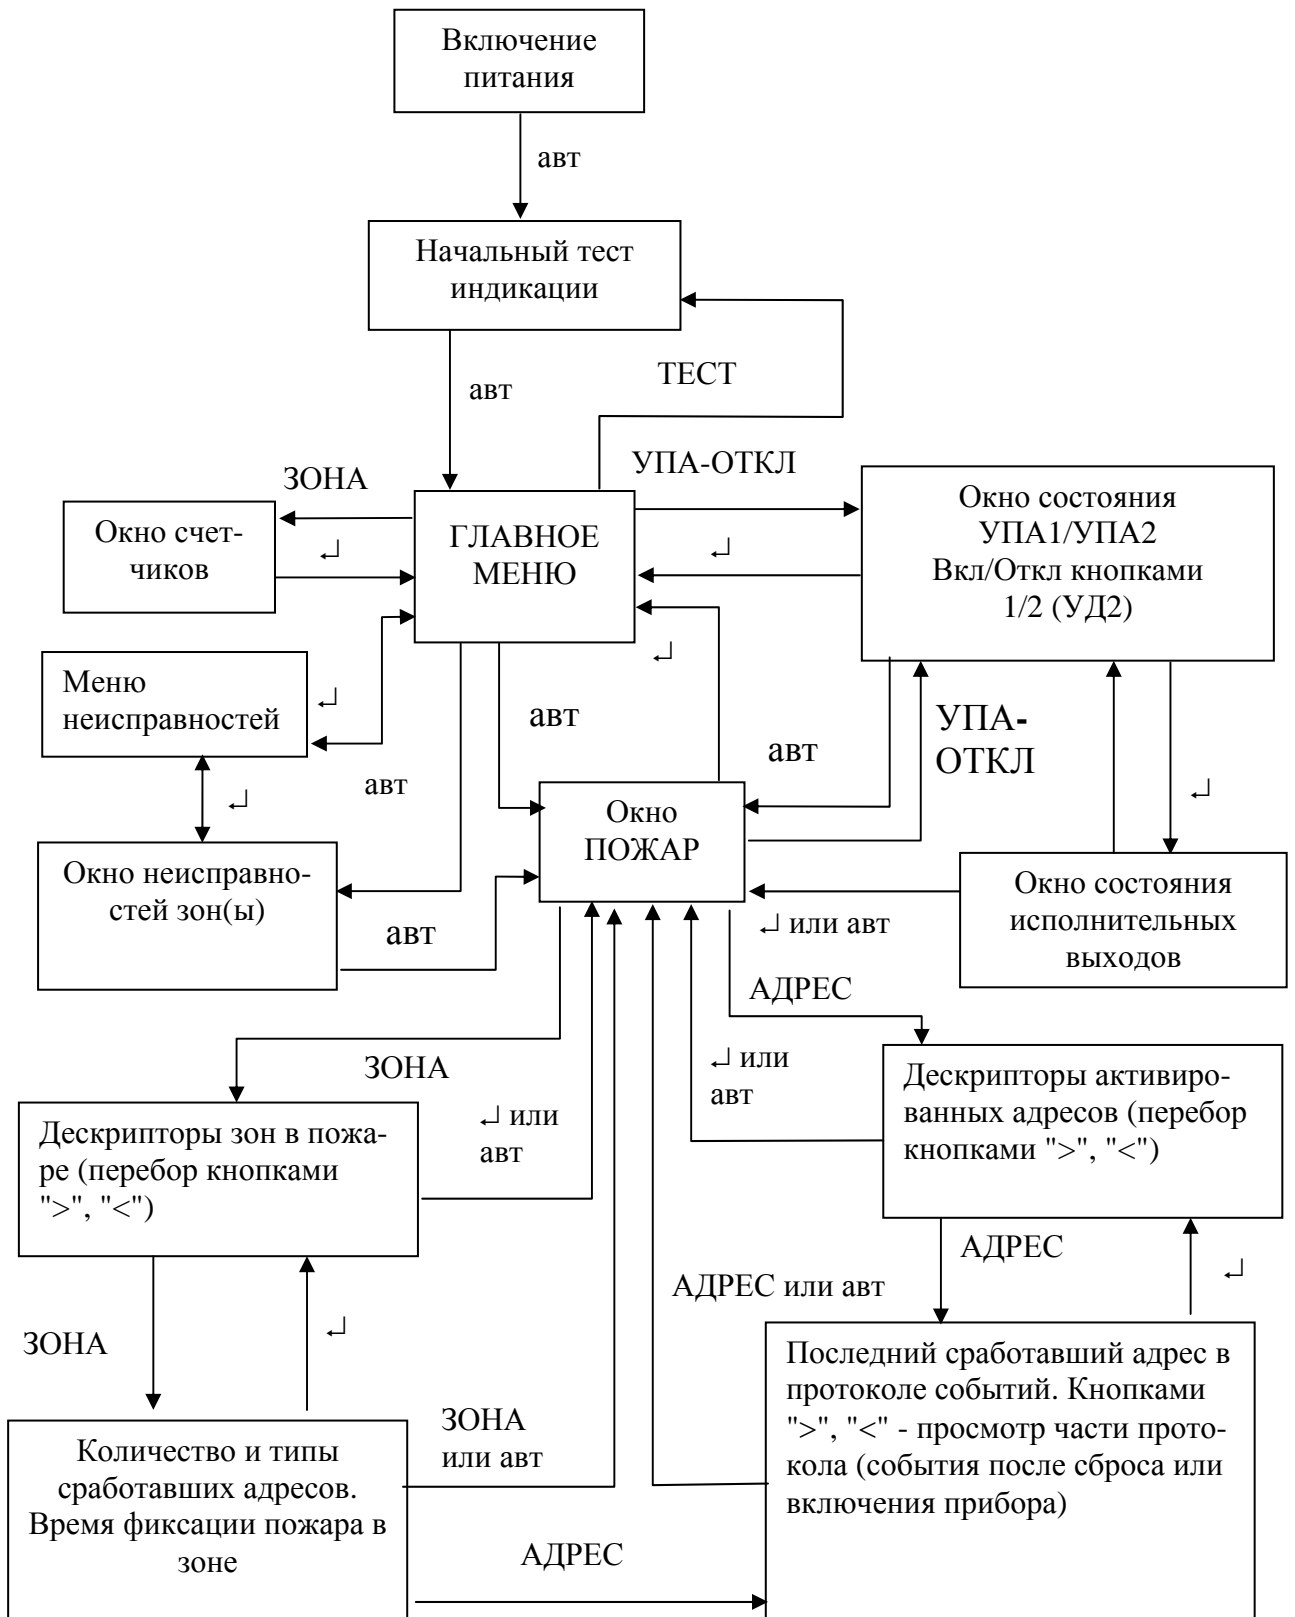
Включение питания

авт

Начальный тест индикации

авт

ТЕСТ

ЗОНА

УПА-ОТКЛ

Окно счетчиков

↵

ГЛАВНОЕ МЕНЮ

↵

Окно состояния УПА1/УПА2 Вкл/Откл кнопками 1/2 (УД2)

↵

Меню неисправностей

↵

авт

авт

УПА-ОТКЛ

авт

↵

Окно ПОЖАР

↵

Окно неисправностей зон(ы)

авт

Окно состояния исполнительных выходов

↵ или авт

АДРЕС

ЗОНА

↵ или авт

Дескрипторы активированных адресов (перебор кнопками ">", "<")

↵ или авт

Дескрипторы зон в пожаре (перебор кнопками ">", "<")

АДРЕС

АДРЕС или авт

↵

ЗОНА

↵

Последний сработавший адрес в протоколе событий. Кнопками ">", "<" - просмотр части протокола (события после сброса или включения прибора)

ЗОНА или авт

Количество и типы сработавших адресов. Время фиксации пожара в зоне

АДРЕС